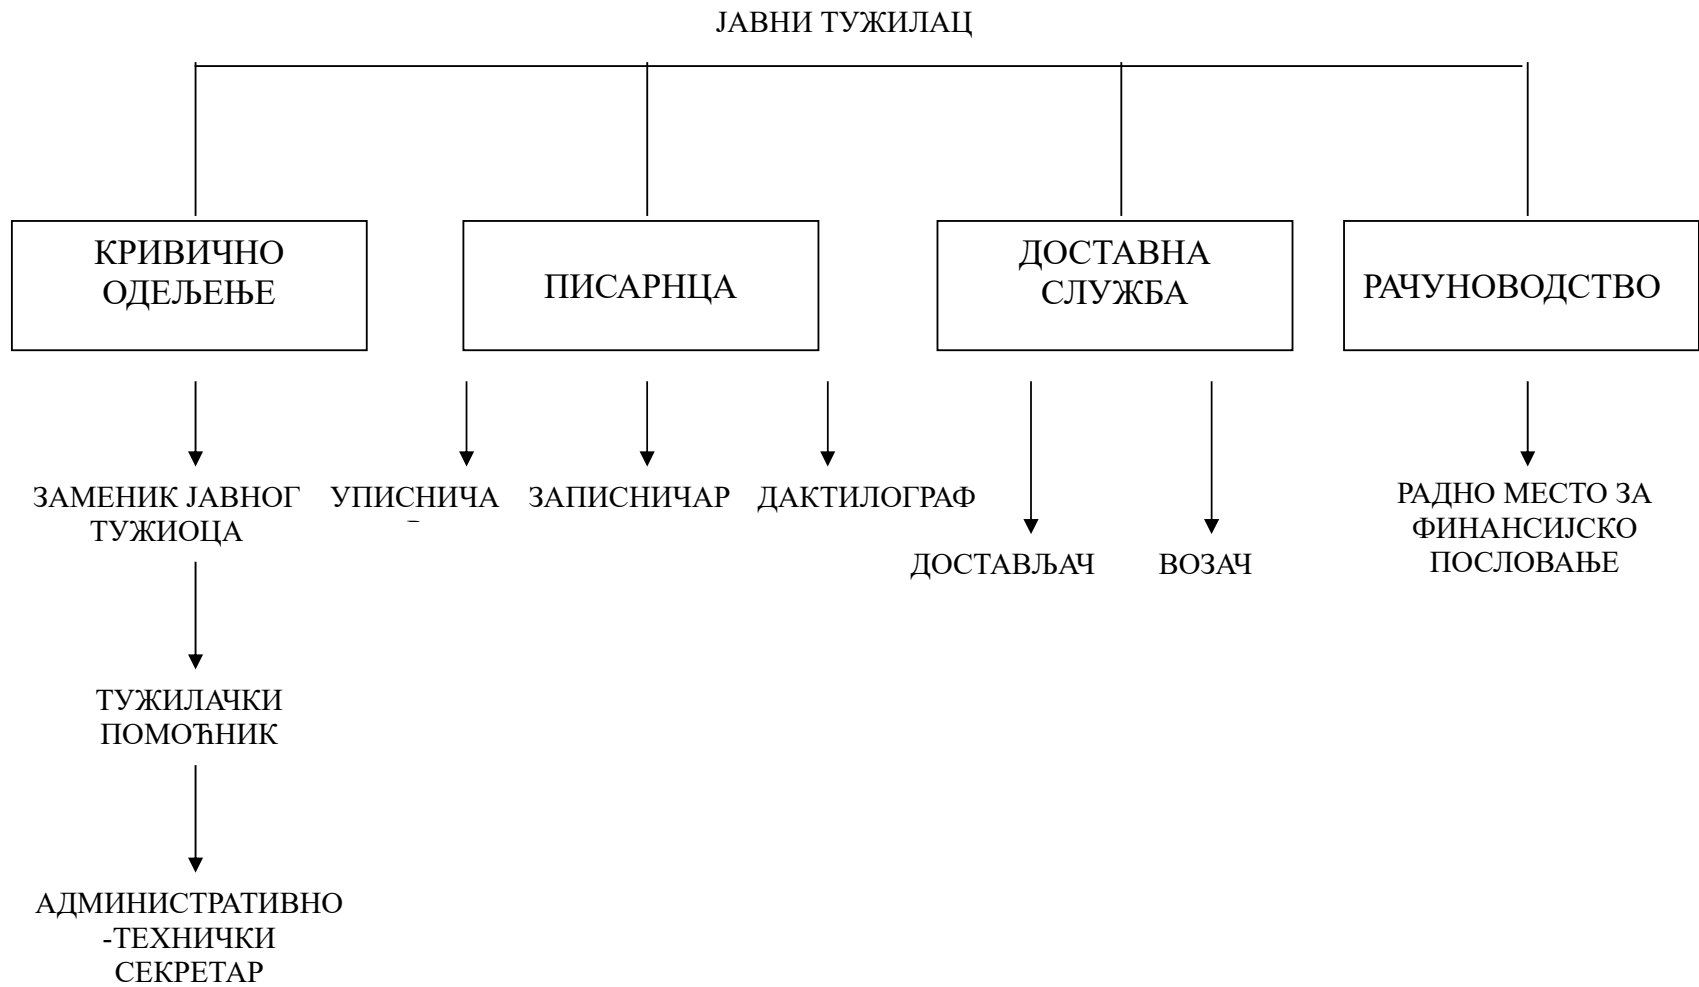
ЈАВНИ ТУЖИЛАЦ

КРИВИЧНО ОДЕЉЕЊЕ

ПИСАРНЦА

ДОСТАВНА СЛУЖБА

РАЧУНОВОДСТВО

ЗАМЕНИК ЈАВНОГ ТУЖИОЦА

ТУЖИЛАЧКИ ПОМОЋНИК

АДМИНИСТРАТИВНО -ТЕХНИЧКИ СЕКРЕТАР

УПИСНИЧА

ЗАПИСНИЧАР

ДАКТИЛОГРАФ

ДОСТАВЉАЧ

ВОЗАЧ

РАДНО МЕСТО ЗА ФИНАНСИЈСКО ПОСЛОВАЊЕ